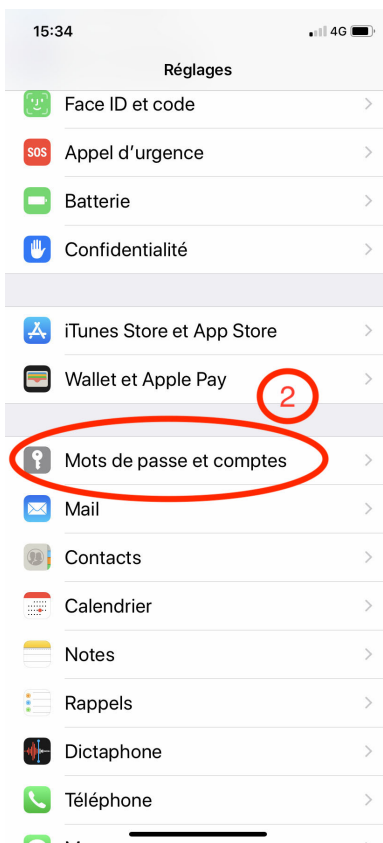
15:34
4G

Réglages

Face ID et code

SOS
Appel d'urgence

Batterie

Confidentialité

iTunes Store et App Store

Wallet et Apple Pay

2

Mots de passe et comptes

Mail

Contacts

Calendrier

Notes

Rappels

Dictaphone

Téléphone

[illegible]